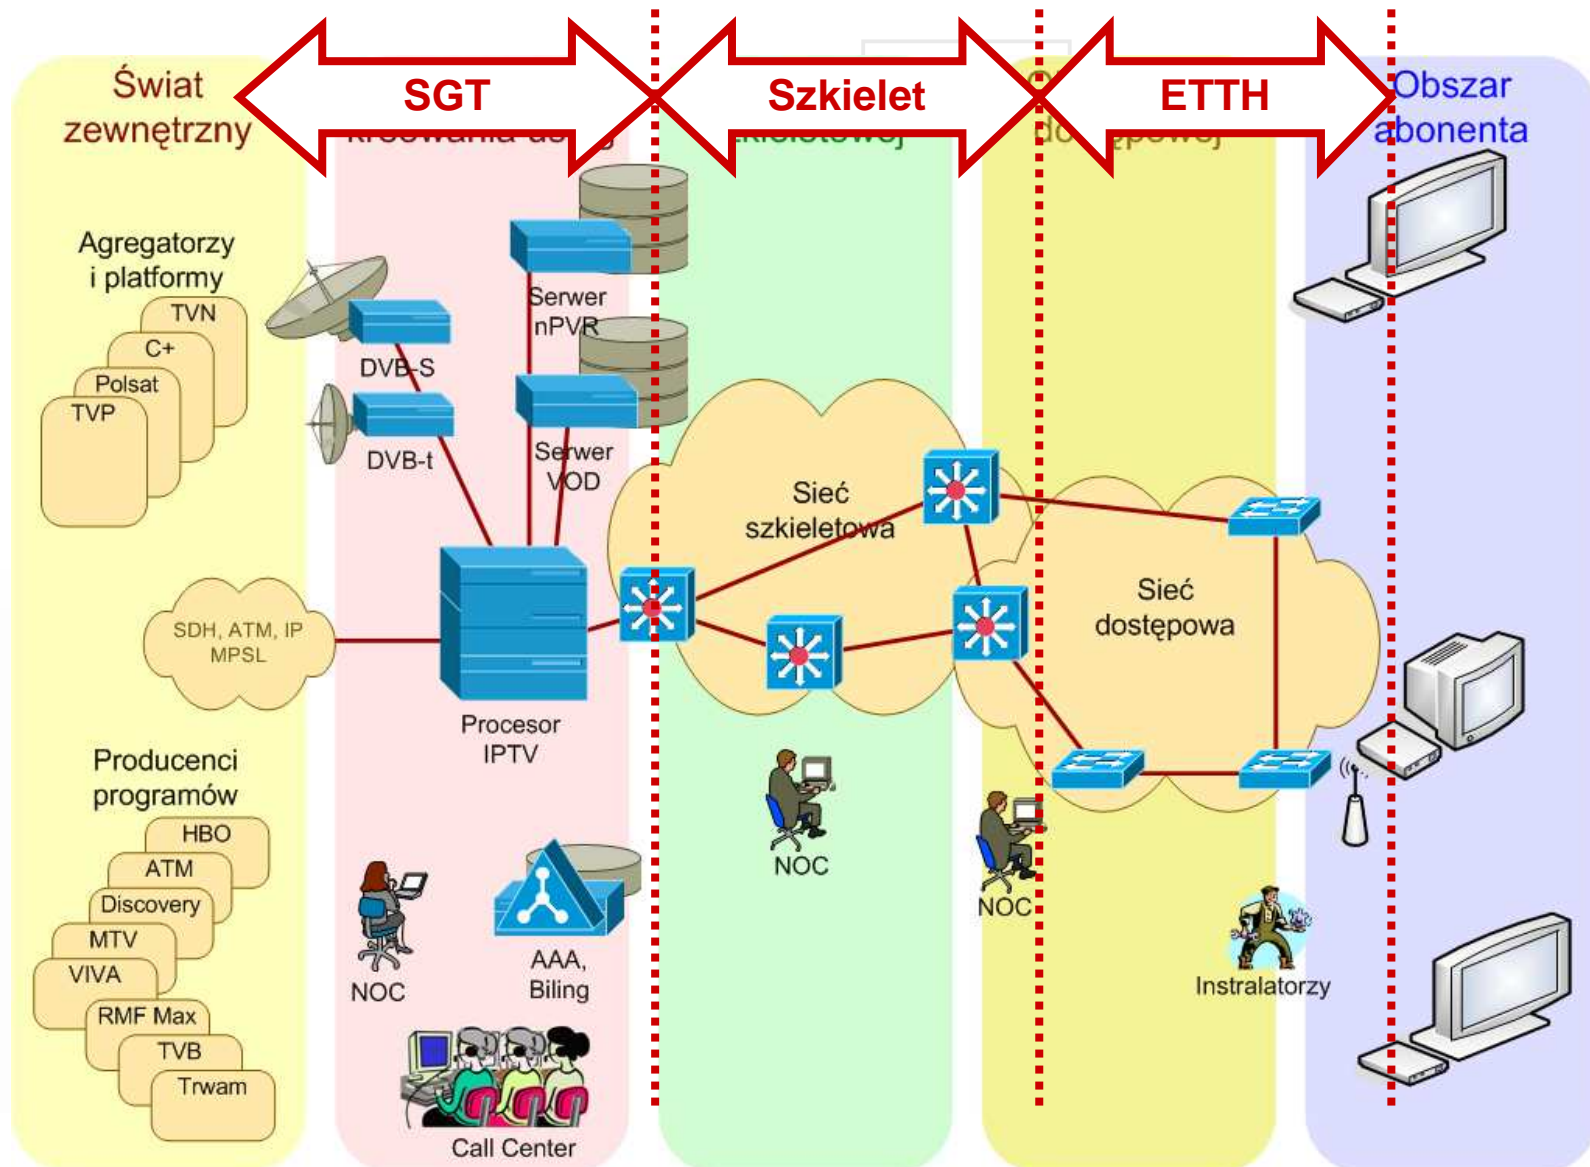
Świat zewnętrzny

SGT

Szkielet

ETTH

Obszar abonenta

Agregatorzy i platformy

TVN

C+

Polsat

TVP

DVB-S

DVB-t

Serwer nPVR

Serwer VOD

Sieć szkieletowa

Sieć dostępowa

SDH, ATM, IP MPSL

Procesor IPTV

Producenci programów

HBO

ATM

Discovery

MTV

VIVA

RMF Max

TVB

Trwam

NOC

AAA, Biling

Call Center

NOC

NOC

Instralatorzy